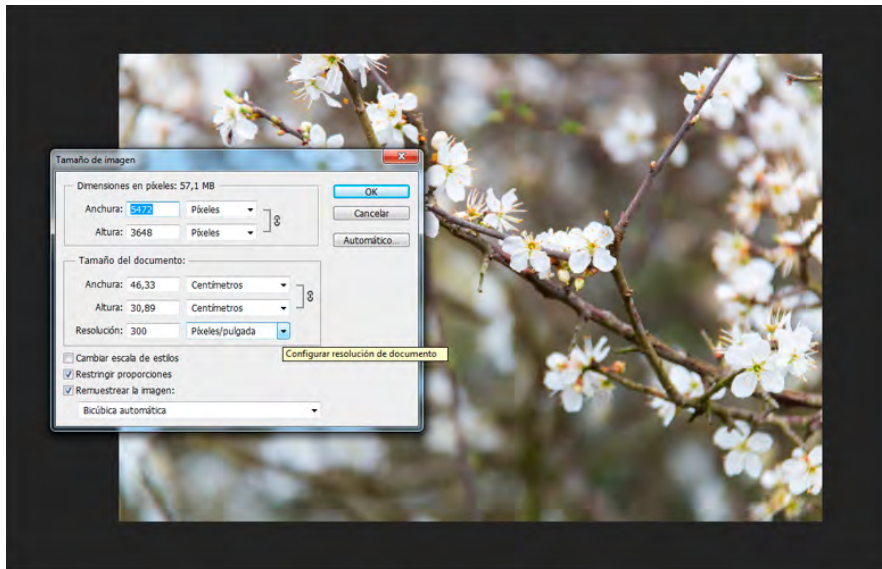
Tamaño de imagen

Dimensiones en píxeles: 57,1 MB

Anchura: 5472 Píxeles

Altura: 3648 Píxeles

OK

Cancelar

Automático...

Tamaño del documento:

Anchura: 46,33 Centímetros

Altura: 30,89 Centímetros

Resolución: 300 Píxeles/pulgada

Configurar resolución de documento

Cambiar escala de estilos

Restringir proporciones

Remuestrear la imagen:

Bicúbica automática